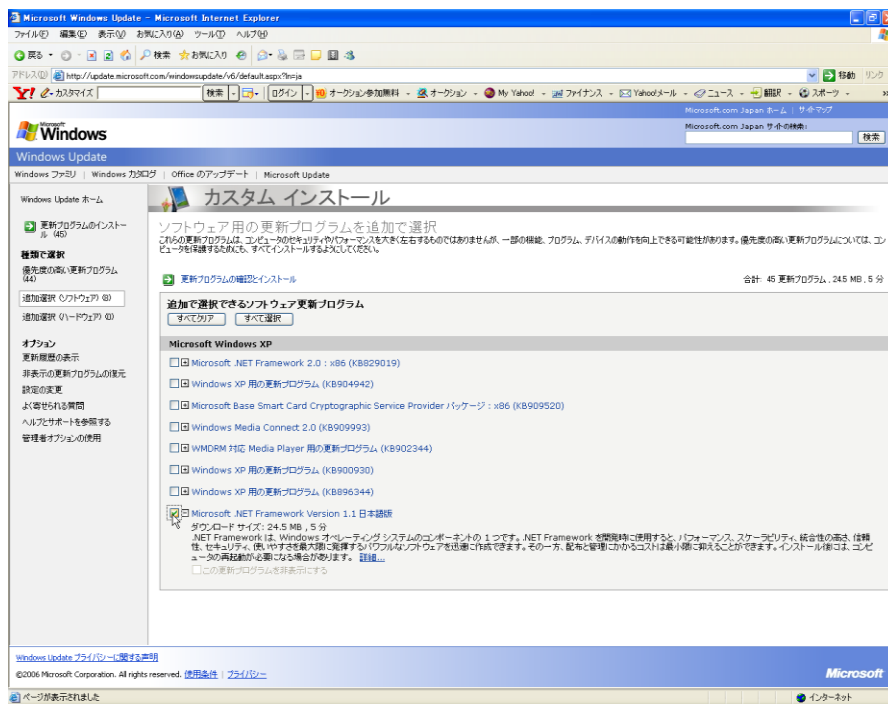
Microsoft Windows Update - Microsoft Internet Explorer

ファイル(F) 編集(E) 表示(V) お気に入り(A) ツール(T) ヘルプ(H)

戻る 検索 お気に入り

アドレス(D) http://update.microsoft.com/windowsupdate/v6/default.aspx?ln=ja 移動 リンク

Y! カスタマイズ 検索 ログイン オークション参加無料 オークション My Yahoo! ファイナンス Yahoo!メール ニュース 翻訳 スポーツ

Microsoft.com Japan ホーム | サイトマップ

Microsoft.com Japan サイト内検索: 検索

Windows

Windows Update

Windows ファミリ | Windows カタログ | Office のアップデート | Microsoft Update

Windows Update ホーム

更新プログラムのインストール (45)

種類で選択

優先度の高い更新プログラム (44)

追加選択 (ソフトウェア) (8)

追加選択 (ハードウェア) (0)

オプション

更新履歴の表示

非表示の更新プログラムの復元

設定の変更

よく寄せられる質問

ヘルプとサポートを参照する

管理者オプションの使用

カスタム インストール

ソフトウェア用の更新プログラムを追加で選択

これらの更新プログラムは、コンピュータのセキュリティやパフォーマンスを大きく左右するものではありませんが、一部の機能、プログラム、デバイスの動作を向上できる可能性があります。優先度の高い更新プログラムについては、コンピュータを保護するためにも、すべてインストールするようにしてください。

更新プログラムの確認とインストール

合計: 45 更新プログラム , 24.5 MB , 5 分

追加で選択できるソフトウェア更新プログラム

すべてクリア すべて選択

Microsoft Windows XP

Microsoft .NET Framework 2.0 : x86 (KB829019)

Windows XP 用の更新プログラム (KB904942)

Microsoft Base Smart Card Cryptographic Service Provider パッケージ : x86 (KB909520)

Windows Media Connect 2.0 (KB909993)

WMDRM 対応 Media Player 用の更新プログラム (KB902344)

Windows XP 用の更新プログラム (KB900930)

Windows XP 用の更新プログラム (KB896344)

Microsoft .NET Framework Version 1.1 日本語版

ダウンロード サイズ: 24.5 MB , 5 分

.NET Framework は、Windows オペレーティング システムのコンポーネントの 1 つです。.NET Framework を開発時に使用すると、パフォーマンス、スケーラビリティ、統合性の高さ、信頼性、セキュリティ、使いやすさを最大限に発揮するパワフルなソフトウェアを迅速に作成できます。その一方、配布と管理にかかるコストは最小限に抑えることができます。インストール後には、コンピュータの再起動が必要になる場合があります。 詳細...

この更新プログラムを非表示にする

Windows Update プライバシーに関する声明

©2006 Microsoft Corporation. All rights reserved. 使用条件 | プライバシー

Microsoft

ページが表示されました

インターネット